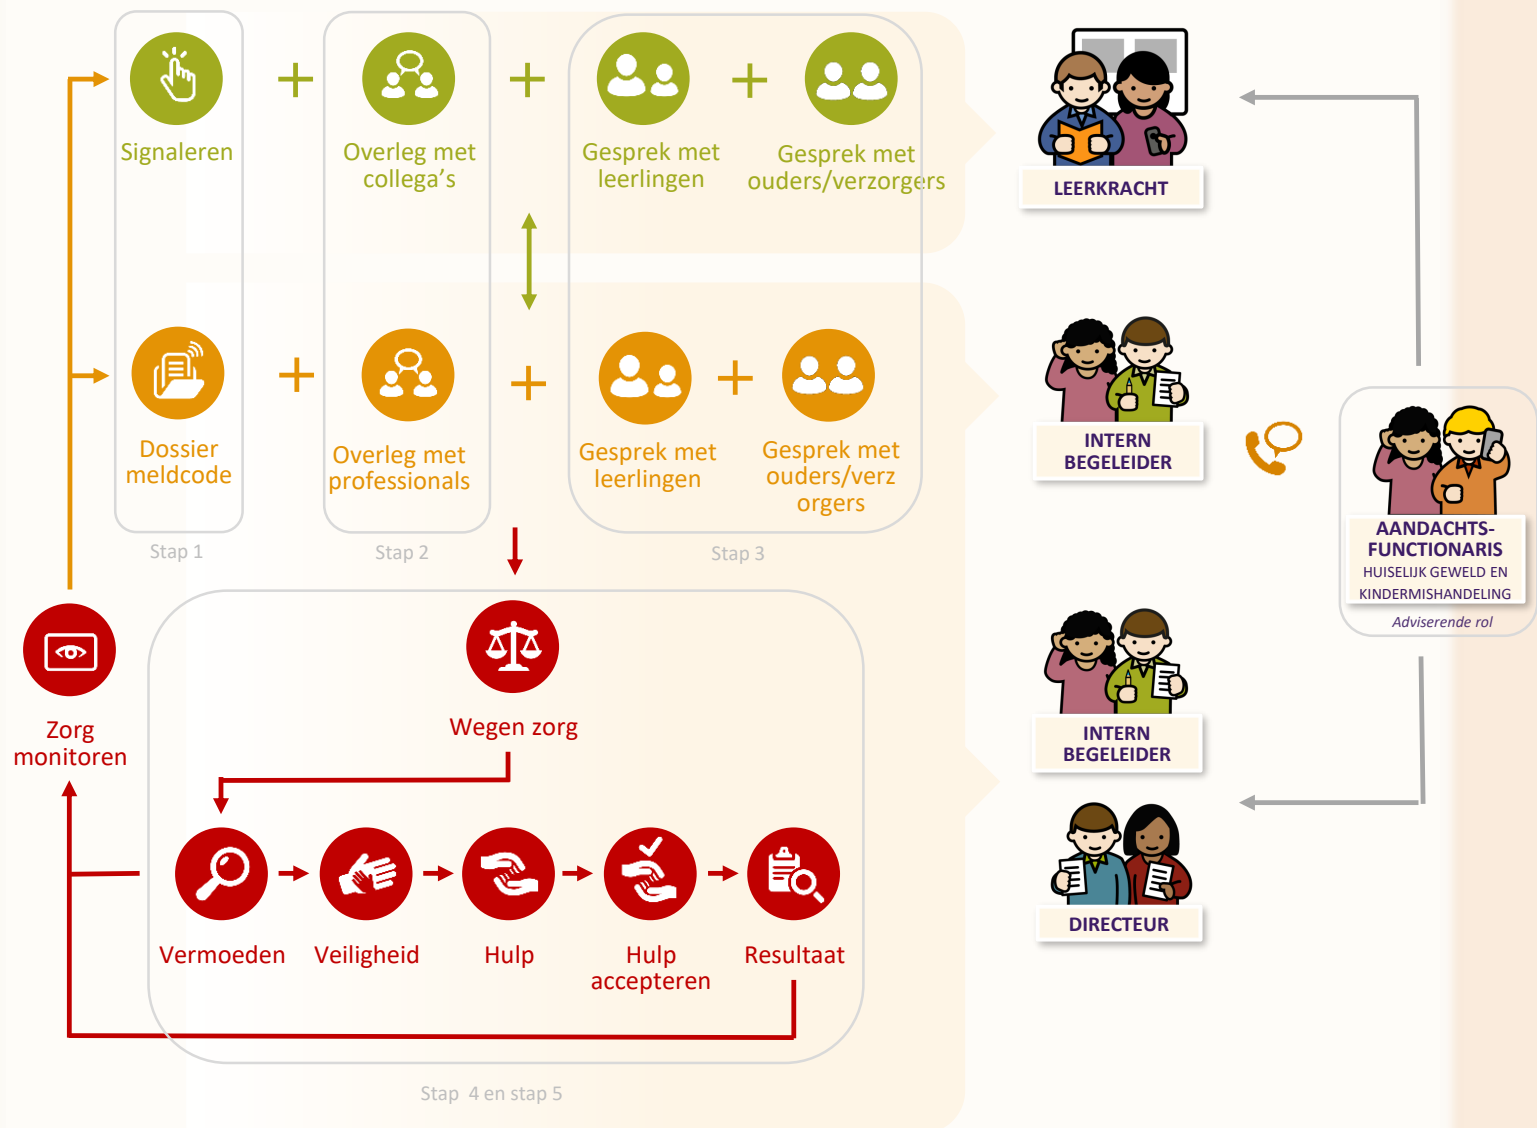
Signaleren + Overleg met collega’s + Gesprek met leerlingen + Gesprek met ouders/verzorgers

LEERKRACHT

Dossier meldcode + Overleg met professionals + Gesprek met leerlingen + Gesprek met ouders/verzorgers

Stap 1

Stap 2

Stap 3

INTERN BEGELEIDER

AANDACHTS-FUNCTIONARIS
HUISELIJK GEWELD EN KINDERMISHANDELING
Adviserende rol

Zorg monitoren

Wegen zorg

Vermoeden

Veiligheid

Hulp

Hulp accepteren

Resultaat

INTERN BEGELEIDER

DIRECTEUR

Stap 4 en stap 5